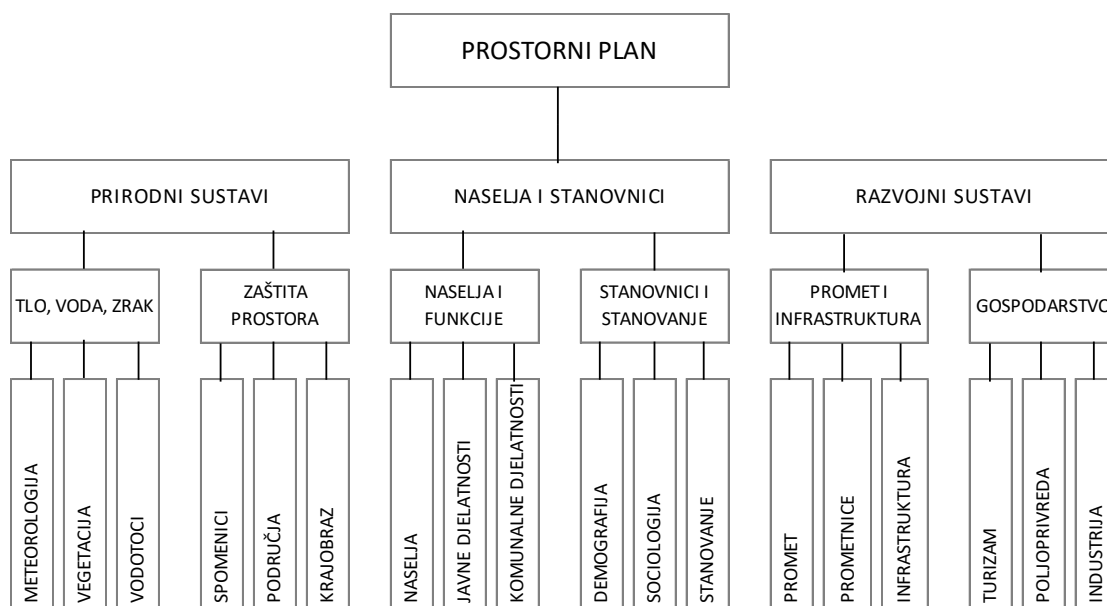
PROSTORNI PLAN

PRIRODNI SUSTAVI

NASELJA I STANOVNICI

RAZVOJNI SUSTAVI

TLO, VODA, ZRAK

ZAŠTITA PROSTORA

NASELJA I FUNKCIJE

STANOVNICI I STANOVANJE

PROMET I INFRASTRUKTURA

GOSPODARSTVO

METEOROLOGIJA

VEGETACIJA

VODOTOCI

SPOMENICI

PODRUČJA

KRAJOBRAZ

NASELJA

JAVNE DJELATNOSTI

KOMUNALNE DJELATNOSTI

DEMOGRAFIJA

SOCIOLOGIJA

STANOVANJE

PROMET

PROMETNICE

INFRASTRUKTURA

TURIZAM

POLJOPRIVREDA

INDUSTRIJA